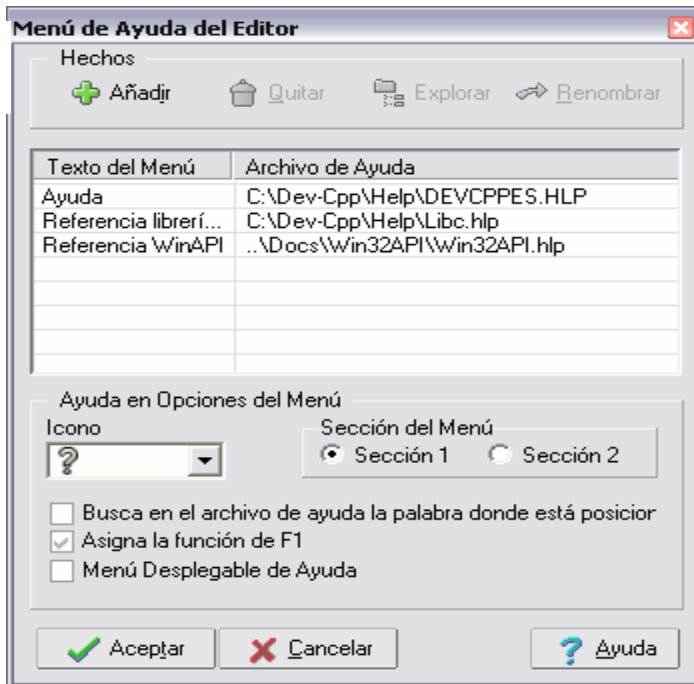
Menú de Ayuda del Editor

Hechos

Añadir Quitar Explorar Renombrar

| Texto del Menú | Archivo de Ayuda |
|---|---|
| Ayuda | C:\Dev-Cpp\Help\DEVCPPES.HLP |
| Referencia librerí... | C:\Dev-Cpp\Help\Libc.hlp |
| Referencia WinAPI | ..\Docs\Win32API\Win32API.hlp |

Ayuda en Opciones del Menú

Icono

Sección del Menú

Sección 1 Sección 2

Busca en el archivo de ayuda la palabra donde está posicior

Asigna la función de F1

Menú Desplegable de Ayuda

Aceptar Cancelar Ayuda